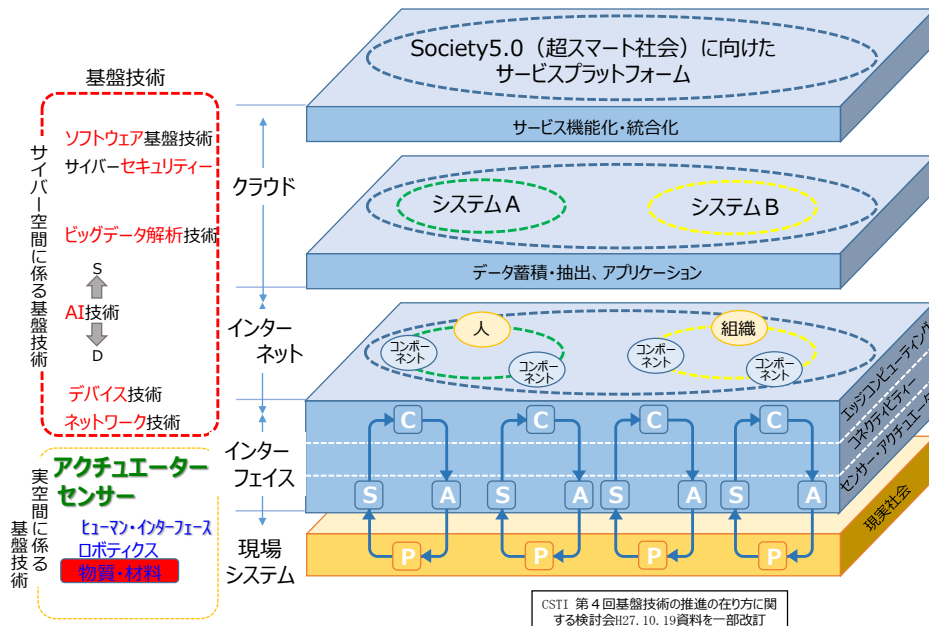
基盤技術

サイバー空間に係る基盤技術

ソフトウェア基盤技術
サイバーセキュリティー

ビッグデータ解析技術

S
AI技術
D

デバイス技術
ネットワーク技術

実空間に係る基盤技術

アクチュエーター
センサー
ヒューマン・インターフェース
ロボティクス
物質・材料

クラウド

インターネット

インターフェイス

現場システム

Society5.0（超スマート社会）に向けたサービスプラットフォーム

サービス機能化・統合化

システムA

システムB

データ蓄積・抽出、アプリケーション

人

組織

コンポーネント

コンポーネント

コンポーネント

コンポーネント

エッジコンピューティング

コネクティビティー

センサー・アクチュエーター

現実社会

C C C C
S A S A S A S A
P P P P

CSTI 第４回基盤技術の推進の在り方に関する検討会H27.10.19資料を一部改訂